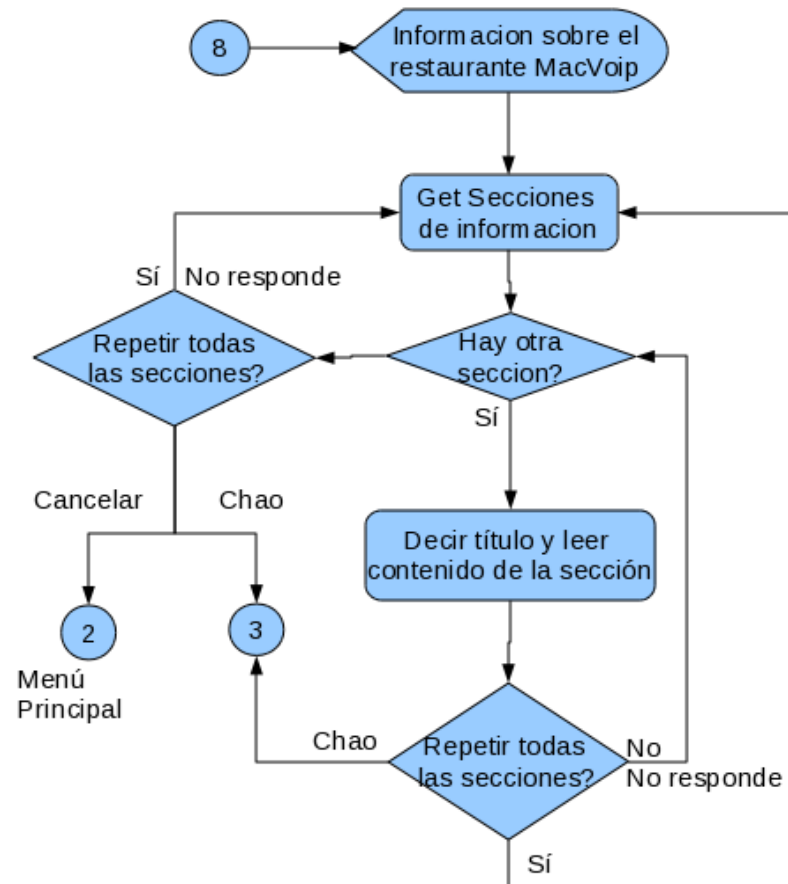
8

Informacion sobre el restaurante MacVoip

Get Secciones de informacion

Sí

No responde

Repetir todas las secciones?

Hay otra seccion?

Sí

Cancelar

Chao

Decir título y leer contenido de la sección

2

3

Menú Principal

Chao

Repetir todas las secciones?

No

No responde

Sí